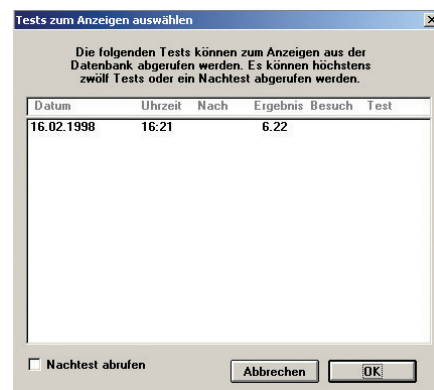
Tests zum Anzeigen auswählen

Die folgenden Tests können zum Anzeigen aus der Datenbank abgerufen werden. Es können höchstens zwölf Tests oder ein Nachtest abgerufen werden.

| Datum | Uhrzeit | Nach | Ergebnis | Besuch | Test |
|---|---|---|---|---|---|
| 16.02.1998 | 16:21 | | 6.22 | | |

Nachtest abrufen

Abbrechen

OK